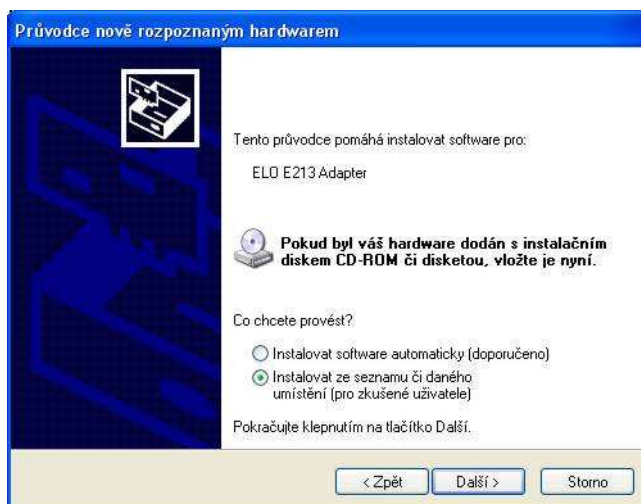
Průvodce nově rozpoznaným hardwarem

Tento průvodce pomáhá instalovat software pro:

ELO E213 Adapter

Pokud byl váš hardware dodán s instalačním diskem CD-ROM či disketou, vložte je nyní.

Co chcete provést?

Instalovat software automaticky (doporučeno)

Instalovat ze seznamu či daného umístění (pro zkušené uživatele)

Pokračujte klepnutím na tlačítko Další.

< Zpět

Další >

Storno